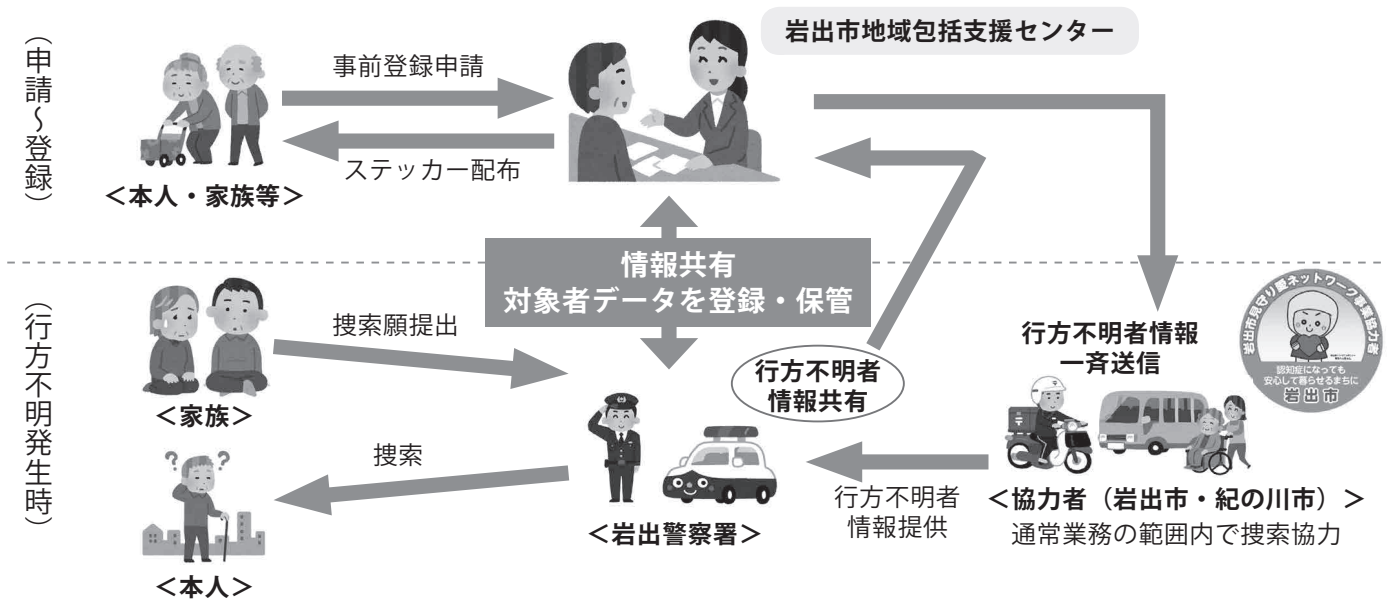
（申請～登録）

事前登録申請

ステッカー配布

＜本人・家族等＞

岩出市地域包括支援センター

情報共有
対象者データを登録・保管

（行方不明発生時）

捜索願提出

＜家族＞

捜索

＜本人＞

＜岩出警察署＞

行方不明者
情報共有

行方不明者
情報提供

行方不明者情報
一斉送信

岩出市見守り愛ネットワーク事業協力者
認知症になっても
安心して暮らせるまちに
岩出市

＜協力者（岩出市・紀の川市）＞
通常業務の範囲内で捜索協力